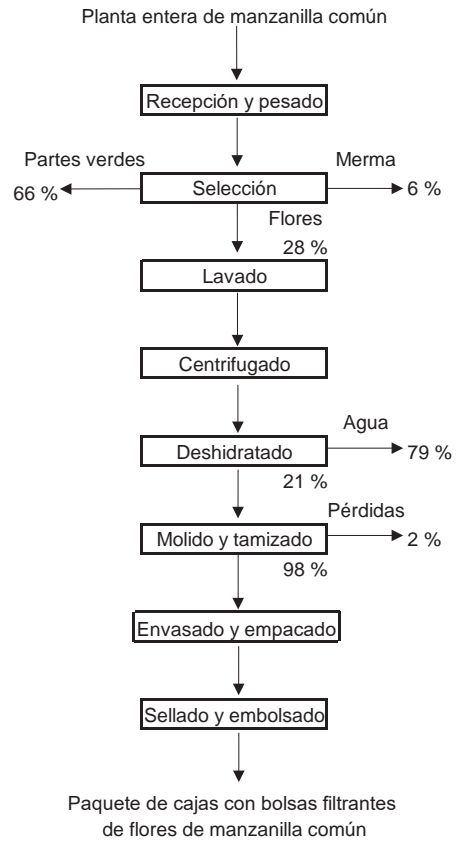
Planta entera de manzanilla común

Recepción y pesado

Partes verdes

66 %

Selección

Merma

6 %

Flores

28 %

Lavado

Centrifugado

Agua

Deshidratado

79 %

21 %

Pérdidas

Molido y tamizado

2 %

98 %

Envasado y empacado

Sellado y embolsado

Paquete de cajas con bolsas filtrantes de flores de manzanilla común